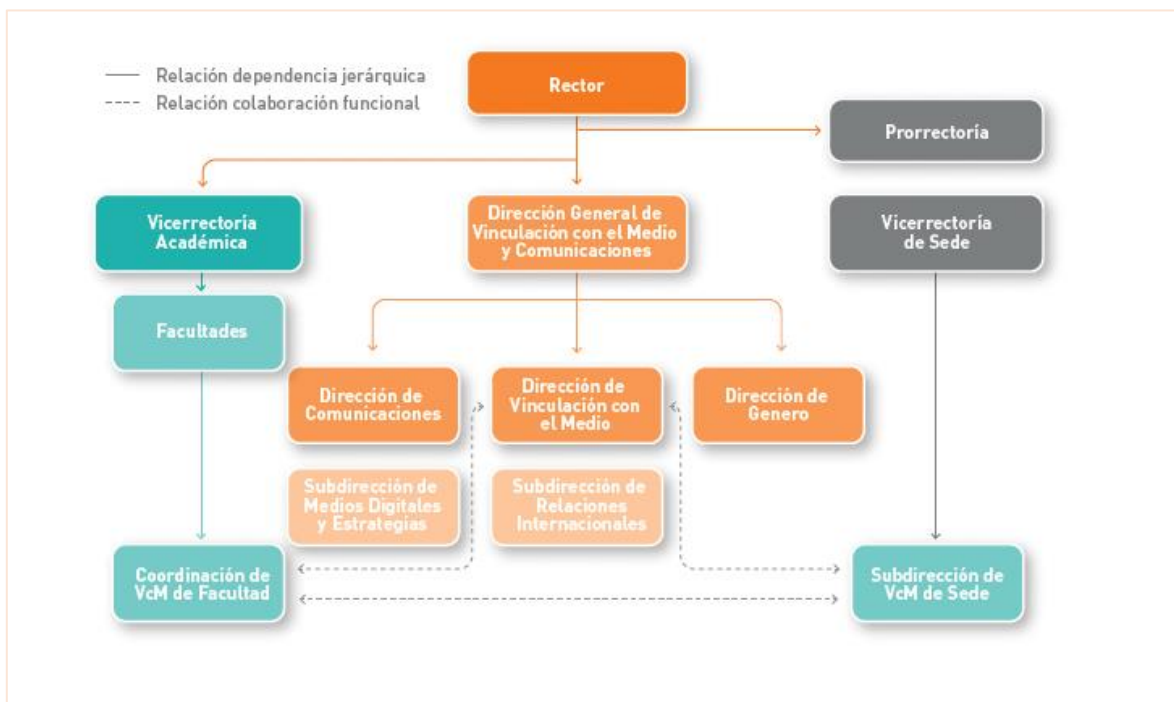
Relación dependencia jerárquica
Relación colaboración funcional

Rector

Prorrectoría

Vicerrectoría Académica

Dirección General de Vinculación con el Medio y Comunicaciones

Vicerrectoría de Sede

Facultades

Dirección de Comunicaciones

Dirección de Vinculación con el Medio

Dirección de Genero

Subdirección de Medios Digitales y Estrategias

Subdirección de Relaciones Internacionales

Coordinación de VcM de Facultad

Subdirección de VcM de Sede